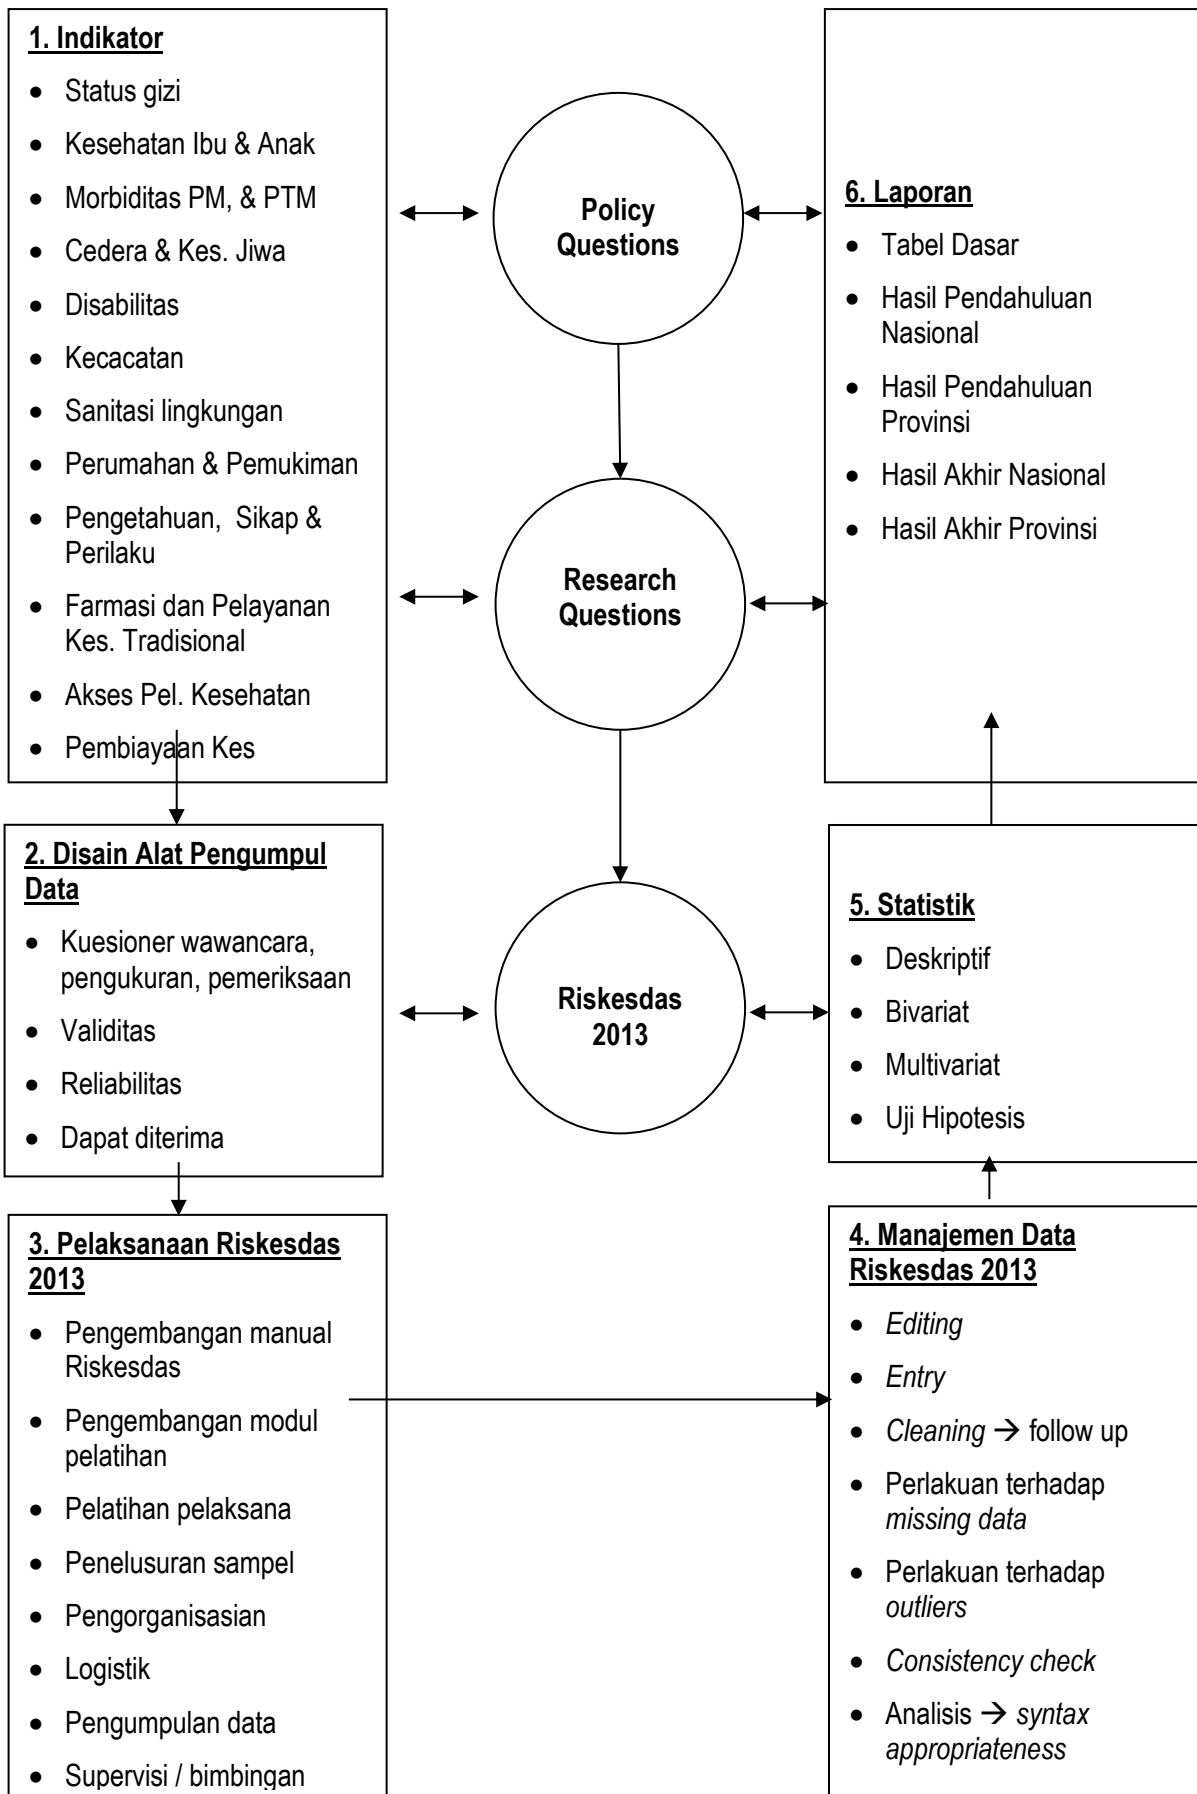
1. Indikator

- Status gizi
- Kesehatan Ibu & Anak
- Morbiditas PM, & PTM
- Cedera & Kes. Jiwa
- Disabilitas
- Kecacatan
- Sanitasi lingkungan
- Perumahan & Pemukiman
- Pengetahuan, Sikap & Perilaku
- Farmasi dan Pelayanan Kes. Tradisional
- Akses Pel. Kesehatan
- Pembiayaan Kes

Policy Questions

Research Questions

Riskesdas 2013

6. Laporan

- Tabel Dasar
- Hasil Pendahuluan Nasional
- Hasil Pendahuluan Provinsi
- Hasil Akhir Nasional
- Hasil Akhir Provinsi

2. Disain Alat Pengumpul Data

- Kuesioner wawancara, pengukuran, pemeriksaan
- Validitas
- Reliabilitas
- Dapat diterima

5. Statistik

- Deskriptif
- Bivariat
- Multivariat
- Uji Hipotesis

3. Pelaksanaan Riskesdas 2013

- Pengembangan manual Riskesdas
- Pengembangan modul pelatihan
- Pelatihan pelaksana
- Penelusuran sampel
- Pengorganisasian
- Logistik
- Pengumpulan data
- Supervisi / bimbingan

4. Manajemen Data Riskesdas 2013

- Editing
- Entry
- Cleaning → follow up
- Perlakuan terhadap missing data
- Perlakuan terhadap outliers
- Consistency check
- Analisis → syntax appropriateness